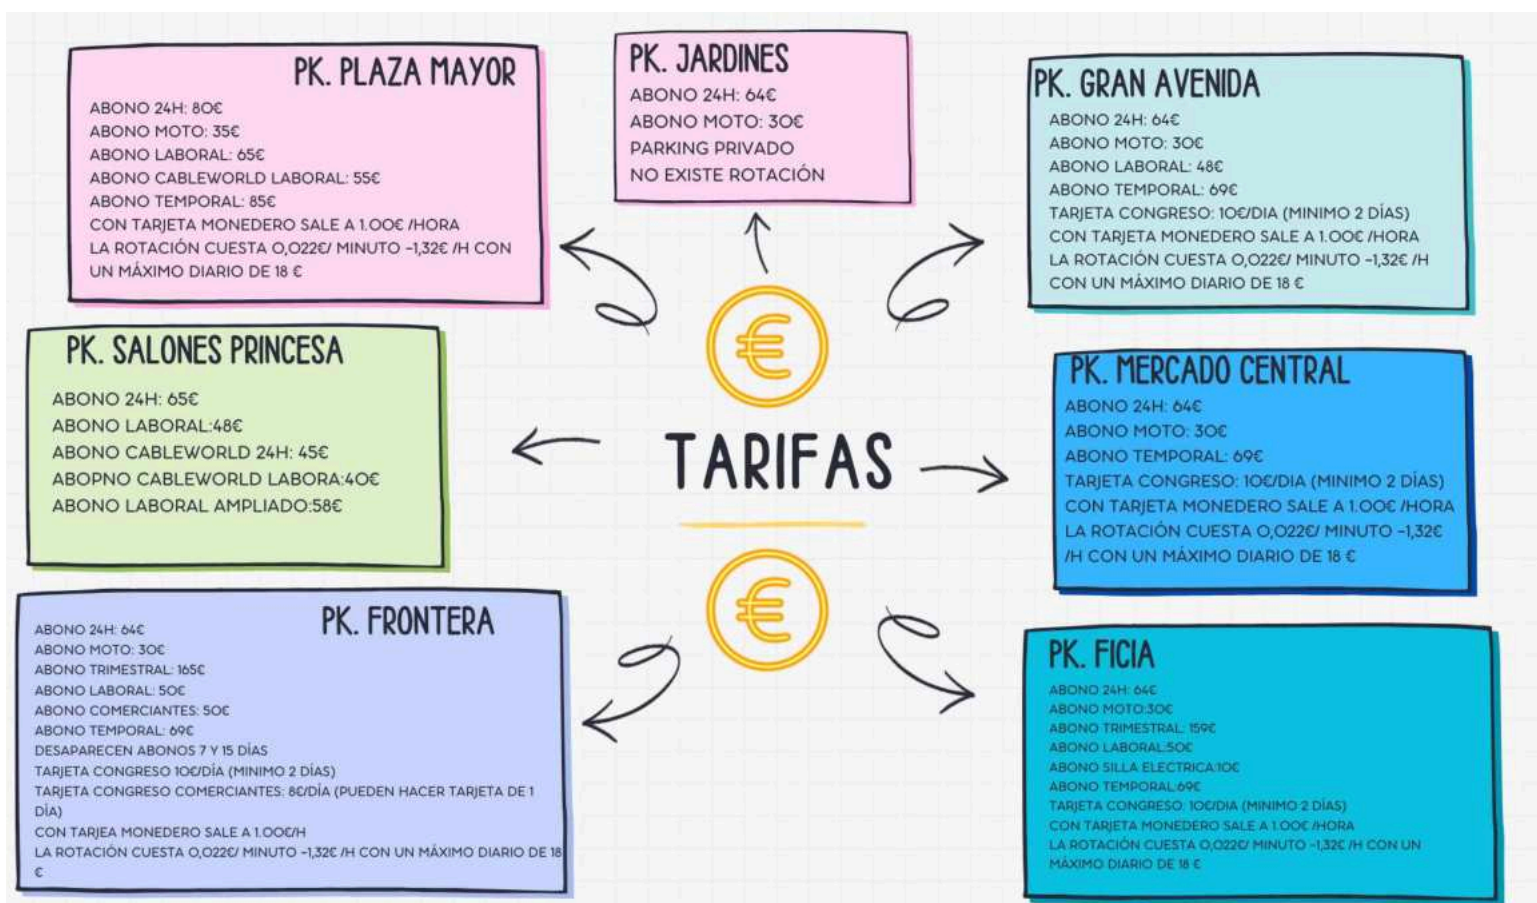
PK. PLAZA MAYOR
ABONO 24H: 80€
ABONO MOTO: 35€
ABONO LABORAL: 65€
ABONO CABLEWORLD LABORAL: 55€
ABONO TEMPORAL: 85€
CON TARJETA MONEDERO SALE A 1.00€ /HORA
LA ROTACIÓN CUESTA 0,022€/ MINUTO -1,32€ /H CON UN MÁXIMO DIARIO DE 18 €

PK. JARDINES
ABONO 24H: 64€
ABONO MOTO: 30€
PARKING PRIVADO
NO EXISTE ROTACIÓN

PK. GRAN AVENIDA
ABONO 24H: 64€
ABONO MOTO: 30€
ABONO LABORAL: 48€
ABONO TEMPORAL: 69€
TARJETA CONGRESO: 10€/DIA (MINIMO 2 DÍAS)
CON TARJETA MONEDERO SALE A 1.00€ /HORA
LA ROTACIÓN CUESTA 0,022€/ MINUTO -1,32€ /H CON UN MÁXIMO DIARIO DE 18 €

PK. SALONES PRINCESA
ABONO 24H: 65€
ABONO LABORAL:48€
ABONO CABLEWORLD 24H: 45€
ABOPNO CABLEWORLD LABORA:40€
ABONO LABORAL AMPLIADO:58€

TARIFAS

PK. MERCADO CENTRAL
ABONO 24H: 64€
ABONO MOTO: 30€
ABONO TEMPORAL: 69€
TARJETA CONGRESO: 10€/DIA (MINIMO 2 DÍAS)
CON TARJETA MONEDERO SALE A 1.00€ /HORA
LA ROTACIÓN CUESTA 0,022€/ MINUTO -1,32€ /H CON UN MÁXIMO DIARIO DE 18 €

PK. FRONTERA
ABONO 24H: 64€
ABONO MOTO: 30€
ABONO TRIMESTRAL: 165€
ABONO LABORAL: 50€
ABONO COMERCIANTES: 50€
ABONO TEMPORAL: 69€
DESAPARECEN ABONOS 7 Y 15 DÍAS
TARJETA CONGRESO 10€/DÍA (MINIMO 2 DÍAS)
TARJETA CONGRESO COMERCIANTES: 8€/DÍA (PUEDEN HACER TARJETA DE 1 DÍA)
CON TARJEA MONEDERO SALE A 1.00€/H
LA ROTACIÓN CUESTA 0,022€/ MINUTO -1,32€ /H CON UN MÁXIMO DIARIO DE 18 €

PK. FICIA
ABONO 24H: 64€
ABONO MOTO:30€
ABONO TRIMESTRAL: 159€
ABONO LABORAL:50€
ABONO SILLA ELECTRICA:10€
ABONO TEMPORAL:69€
TARJETA CONGRESO: 10€/DIA (MINIMO 2 DÍAS)
CON TARJETA MONEDERO SALE A 1.00€ /HORA
LA ROTACIÓN CUESTA 0,022€/ MINUTO -1,32€ /H CON UN MÁXIMO DIARIO DE 18 €